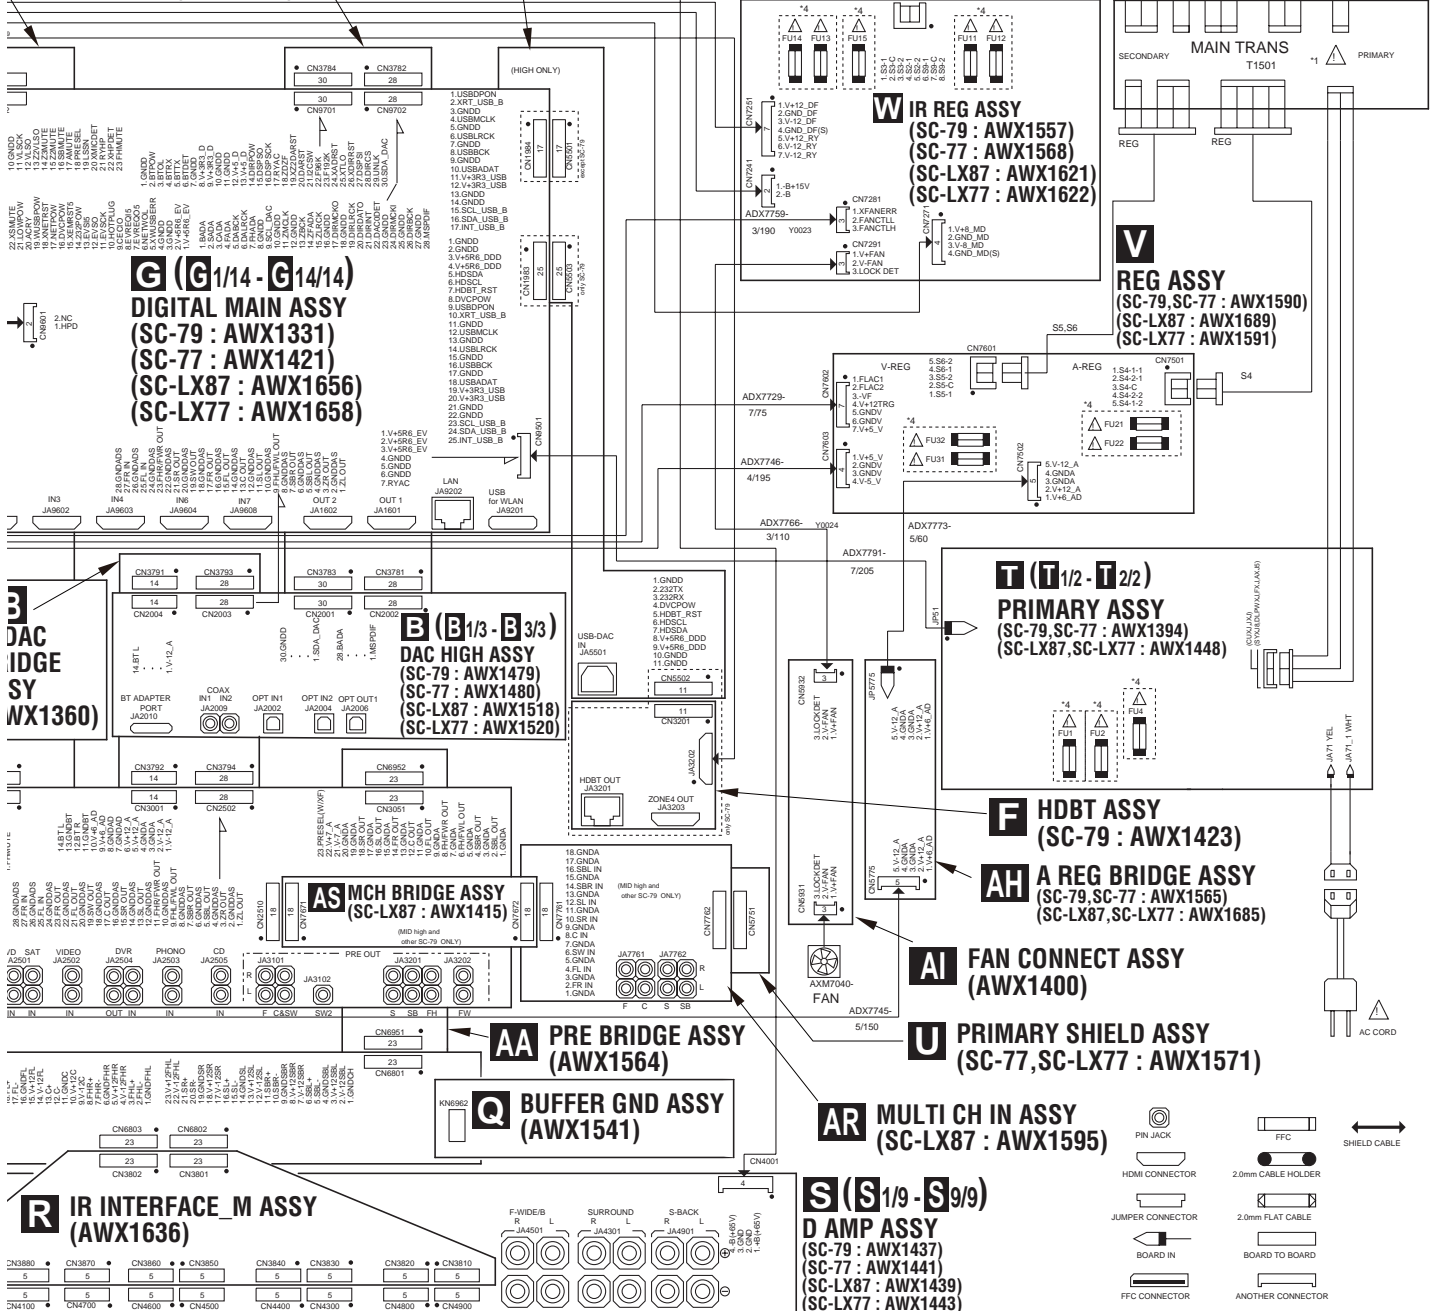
W IR REG ASSY
(SC-79 : AWX1557)
(SC-77 : AWX1568)
(SC-LX87 : AWX1621)
(SC-LX77 : AWX1622)

MAIN TRANS
T1501
SECONDARY
PRIMARY
REG
REG

FU14 FU13 FU15 FU11 FU12

CN7251
1.V+12_DF
2.GND_DF
3.V-12_DF
4.GND_DF(S)
5.V+12_RY
6.V-12_RY
7.V-12_RY

CN7241
1.-B+15V
2.-B

CN7281
1.XFANERR
2.FANCTLL
3.FANCTLH

CN7291
1.V+FAN
2.V-FAN
3.LOCK DET

CN7271
1.V+8_MD
2.GND_MD
3.V-8_MD
4.GND_MD(S)

ADX7759-
3/190
Y0023

V
REG ASSY
(SC-79,SC-77 : AWX1590)
(SC-LX87 : AWX1689)
(SC-LX77 : AWX1591)

V-REG
A-REG
CN7601
CN7501
S5,S6
S4
5.S6-2
4.S6-1
3.S5-2
2.S5-C
1.S5-1
1.S4-1-1
2.S4-2-1
3.S4-C
4.S4-2-2
5.S4-1-2

CN7602
1.FLAC1
2.FLAC2
3.-VF
4.V+12TRG
5.GNDV
6.GNDV
7.V+5_V

CN7603
1.V+5_V
2.GNDV
3.GNDV
4.V-5_V

FU32 FU31 FU21 FU22

CN7502
5.V-12_A
4.GNDA
3.GNDA
2.V+12_A
1.V+6_AD

ADX7729-
7/75
ADX7746-
4/195
ADX7766-
3/110
Y0024
ADX7773-
5/60
ADX7791-
7/205

G (G1/14 - G14/14)
DIGITAL MAIN ASSY
(SC-79 : AWX1331)
(SC-77 : AWX1421)
(SC-LX87 : AWX1656)
(SC-LX77 : AWX1658)

CN3784 30
CN3782 28
CN9701 30
CN9702 28
(HIGH ONLY)

1.USBDPON
2.XRT_USB_B
3.GNDD
4.USBMCLK
5.GNDD
6.USBLRCK
7.GNDD
8.USBBCK
9.GNDD
10.USBADAT
11.V+3R3_USB
12.V+3R3_USB
13.GNDD
14.GNDD
15.SCL_USB_B
16.SDA_USB_B
17.INT_USB_B

CN1984 17
CN5501 17

1.GNDD
2.GNDD
3.V+5R6_DDD
4.V+5R6_DDD
5.HDSDA
6.HDSCL
7.HDBT_RST
8.DVCPOW
9.USBDPON
10.XRT_USB_B
11.GNDD
12.USBMCLK
13.GNDD
14.USBLRCK
15.GNDD
16.USBBCK
17.GNDD
18.USBADAT
19.V+3R3_USB
20.V+3R3_USB
21.GNDD
22.GNDD
23.SCL_USB_B
24.SDA_USB_B
25.INT_USB_B

CN1983 25
CN5503 25

CN9501
1.V+5R6_EV
2.V+5R6_EV
3.V+5R6_EV
4.GNDD
5.GNDD
6.GNDD
7.RYAC

CN9601
2.NC
1.HPD

IN3 JA9602
IN4 JA9603
IN6 JA9604
IN7 JA9608
OUT 2 JA1602
OUT 1 JA1601
LAN JA9202
USB for WLAN JA9201

T (T1/2 - T2/2)
PRIMARY ASSY
(SC-79,SC-77 : AWX1394)
(SC-LX87,SC-LX77 : AWX1448)
JP51

B
DAC
RIDGE
SSY
WX1360)

CN3791 14
CN3793 28
CN2004 14
CN2003 28
CN3783 30
CN3781 28
CN2001 30
CN2002 28

B (B1/3 - B3/3)
DAC HIGH ASSY
(SC-79 : AWX1479)
(SC-77 : AWX1480)
(SC-LX87 : AWX1518)
(SC-LX77 : AWX1520)

14.BT L
1.V-12_A
30.GNDD
1.SDA_DAC
28.BADA
1.MSPDIF

BT ADAPTER PORT JA2010
COAX IN1 IN2 JA2009
OPT IN1 JA2002
OPT IN2 JA2004
OPT OUT1 JA2006

1.GNDD
2.232TX
3.232RX
4.DVCPOW
5.HDBT_RST
6.HDSCL
7.HDSDA
8.V+5R6_DDD
9.V+5R6_DDD
10.GNDD
11.GNDD

USB-DAC IN JA5501
CN5502 11
CN3201 11
JA3202
HDBT OUT JA3201
ZONE4 OUT JA3203

CN5932
3.LOCKDET
2.V-FAN
1.V+FAN
JP5775
5.V-12_A
4.GNDA
3.GNDA
2.V+12_A
1.V+6_AD

FU1 FU2 FU4
JA71 YEL
JA71_1 WHT

CN3792 14
CN3794 28
CN3001 14
CN2502 28
CN6952 23
CN3051 23

F HDBT ASSY
(SC-79 : AWX1423)

AH A REG BRIDGE ASSY
(SC-79,SC-77 : AWX1565)
(SC-LX87,SC-LX77 : AWX1685)

AS MCH BRIDGE ASSY
(SC-LX87 : AWX1415)
(MID high and other SC-79 ONLY)

CN2510 18
CN7671 18
CN7672 18
CN7781 18

18.GNDA
17.GNDA
16.SBL IN
15.GNDA
14.SBR IN
13.GNDA
12.SL IN
11.GNDA
10.SR IN
9.GNDA
8.C IN
7.GNDA
6.SW IN
5.GNDA
4.FL IN
3.GNDA
2.FR IN
1.GNDA

(MID high and other SC-79 ONLY)
CN7762
CN5751
JA7761 JA7762
F C S SB

CN5931
3.LOCKDET
2.V-FAN
1.V+FAN
CN5775

AI FAN CONNECT ASSY
(AWX1400)
AXM7040-
FAN
ADX7745-
5/150

VD SAT JA2501
VIDEO JA2502
DVR JA2504
PHONO JA2503
CD JA2505
PRE OUT
JA3101 JA3102 JA3201 JA3202
F C&SW SW2 S SB FH FW

CN6951 23
CN6801 23

AA PRE BRIDGE ASSY
(AWX1564)

U PRIMARY SHIELD ASSY
(SC-77,SC-LX77 : AWX1571)

AC CORD

KN6962
Q BUFFER GND ASSY
(AWX1541)

AR MULTI CH IN ASSY
(SC-LX87 : AWX1595)

PIN JACK
FFC
SHIELD CABLE
HDMI CONNECTOR
2.0mm CABLE HOLDER
JUMPER CONNECTOR
2.0mm FLAT CABLE
BOARD IN
BOARD TO BOARD
FFC CONNECTOR
ANOTHER CONNECTOR

CN6803 23
CN6802 23
CN3802 23
CN3801 23

R IR INTERFACE_M ASSY
(AWX1636)

CN4001 4

F-WIDE/B R L JA4501
SURROUND R L JA4301
S-BACK R L JA4901
4.-B(+65V)
3.GND
2.GND
1.+B(+65V)

S (S1/9 - S9/9)
D AMP ASSY
(SC-79 : AWX1437)
(SC-77 : AWX1441)
(SC-LX87 : AWX1439)
(SC-LX77 : AWX1443)

CN3880 CN3870 CN3860 CN3850 CN3840 CN3830 CN3820 CN3810
CN4100 CN4700 CN4600 CN4500 CN4400 CN4300 CN4800 CN4900